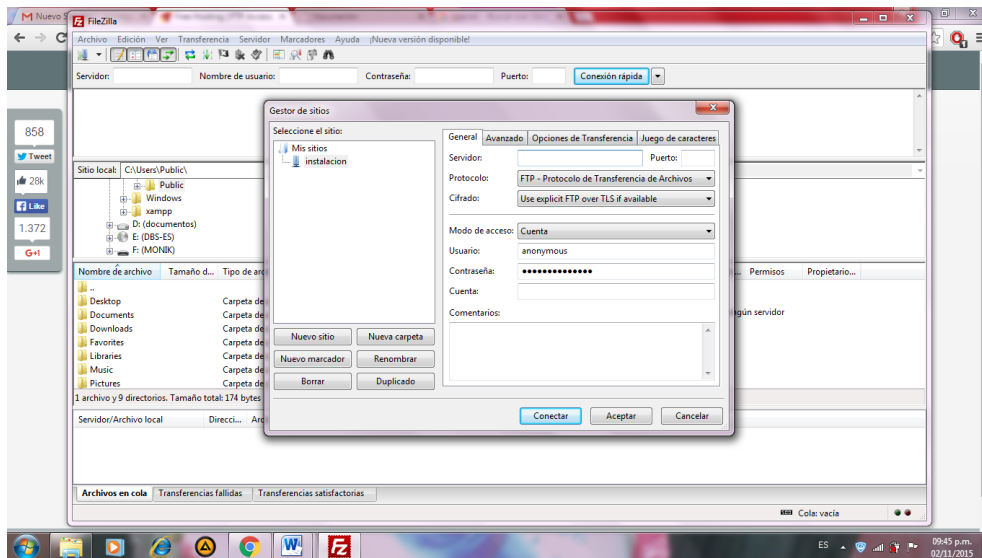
M Nuevo S
FileZilla
Archivo Edición Ver Transferencia Servidor Marcadores Ayuda ¡Nueva versión disponible!
Servidor: Nombre de usuario: Contraseña: Puerto: Conexión rápida
858
Tweet
28k
Like
1.372
G+1
Sitio local: C:\Users\Public\
Public
Windows
xampp
D: (documentos)
E: (DBS-ES)
F: (MONIK)
Nombre de archivo Tamaño d... Tipo de ar
..
Desktop Carpeta de
Documents Carpeta de
Downloads Carpeta de
Favorites Carpeta de
Libraries Carpeta de
Music Carpeta de
Pictures Carpeta de
1 archivo y 9 directorios. Tamaño total: 174 bytes
Permisos Propietario...
ngún servidor
Servidor/Archivo local Direcci... Ar
Gestor de sitios
Seleccione el sitio:
Mis sitios
instalacion
Nuevo sitio Nueva carpeta
Nuevo marcador Renombrar
Borrar Duplicado
General Avanzado Opciones de Transferencia Juego de caracteres
Servidor: Puerto:
Protocolo: FTP - Protocolo de Transferencia de Archivos
Cifrado: Use explicit FTP over TLS if available
Modo de acceso: Cuenta
Usuario: anonymous
Contraseña: ••••••••••••••
Cuenta:
Comentarios:
Conectar Aceptar Cancelar
Archivos en cola Transferencias fallidas Transferencias satisfactorias
Cola: vacía
ES 09:45 p.m. 02/11/2015